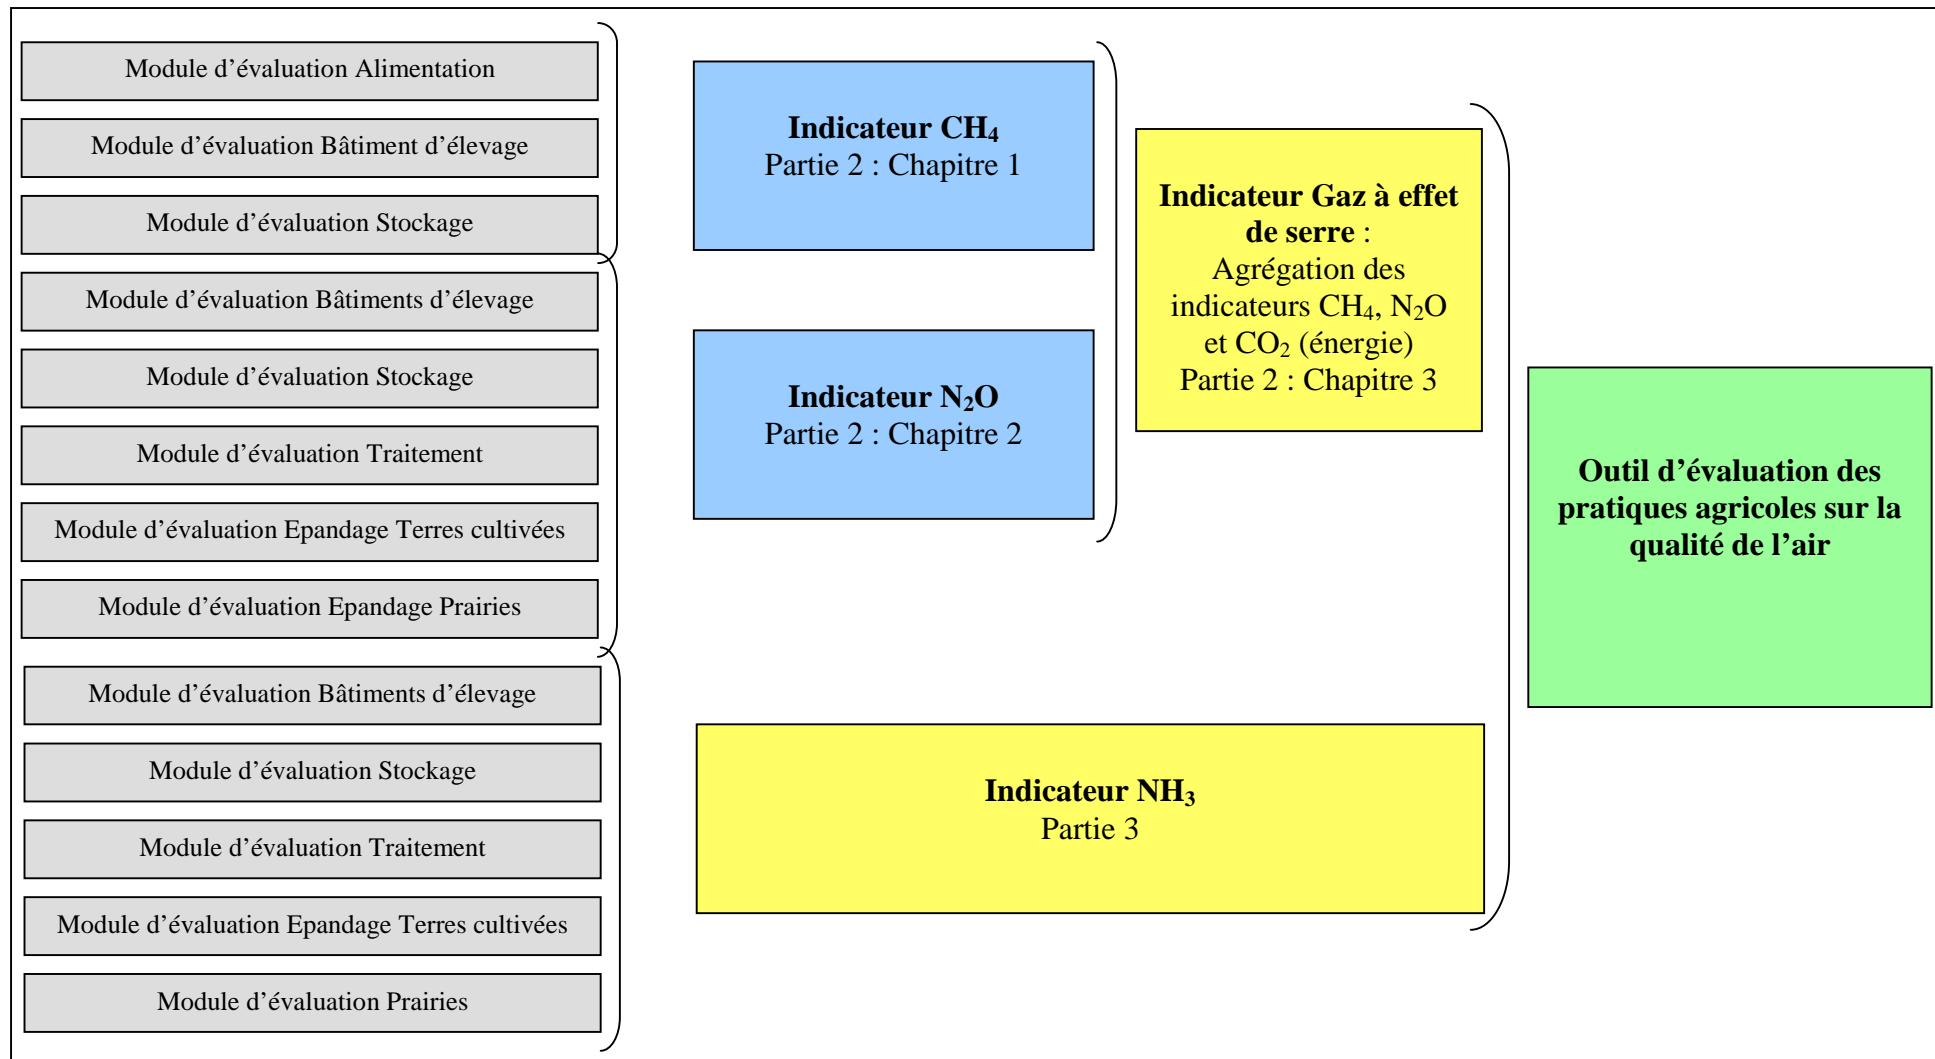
Module d’évaluation Alimentation

Module d’évaluation Bâtiment d’élevage

Module d’évaluation Stockage

Module d’évaluation Bâtiments d’élevage

Module d’évaluation Stockage

Module d’évaluation Traitement

Module d’évaluation Epandage Terres cultivées

Module d’évaluation Epandage Prairies

Module d’évaluation Bâtiments d’élevage

Module d’évaluation Stockage

Module d’évaluation Traitement

Module d’évaluation Epandage Terres cultivées

Module d’évaluation Prairies

**Indicateur $CH_4$**
Partie 2 : Chapitre 1

**Indicateur $N_2O$**
Partie 2 : Chapitre 2

**Indicateur Gaz à effet de serre** :
Agrégation des indicateurs $CH_4$, $N_2O$ et $CO_2$ (énergie)
Partie 2 : Chapitre 3

**Indicateur $NH_3$**
Partie 3

**Outil d’évaluation des pratiques agricoles sur la qualité de l’air**